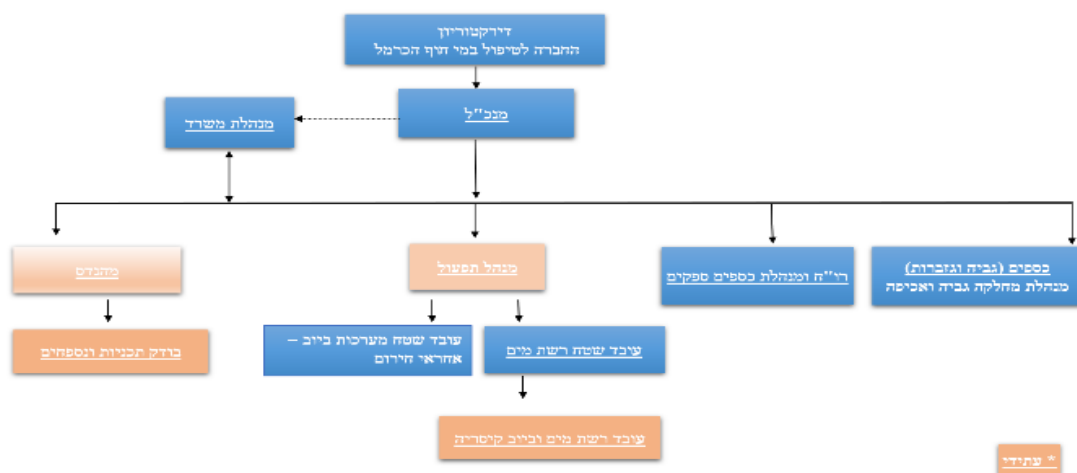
דירקטוריון
החברה לטיפול במי חוף הכרמל

מנכ"ל

מנהלת משרד

כספים (גביה וגזברות)
מנהלת מחלקה גביה ואכיפה

רו"ח ומנהלת כספים ספקים

מנהל תפעול

מהנדס

עובד שטח מערכות ביוב – אחראי חירום

עובד שטח רשת מים

בודק תכניות ונספחים

עובד רשת מים וביוב קיסריה

* עתידי